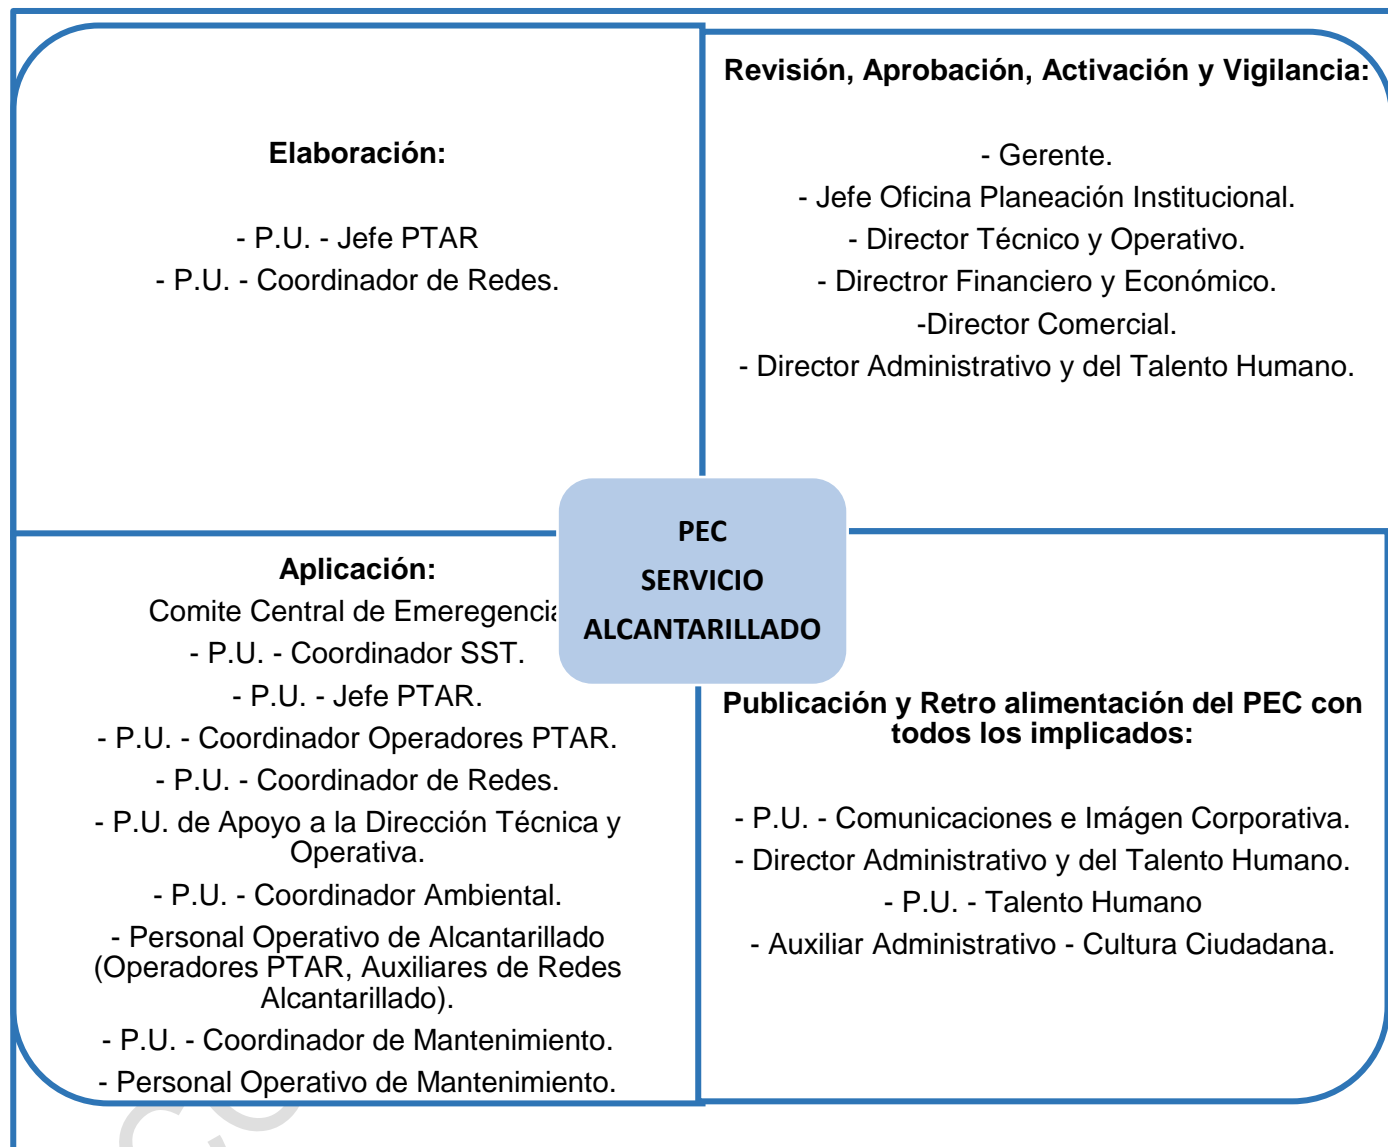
Elaboración:

- P.U. - Jefe PTAR
- P.U. - Coordinador de Redes.

Revisión, Aprobación, Activación y Vigilancia:

- Gerente.
- Jefe Oficina Planeación Institucional.
- Director Técnico y Operativo.
- Directror Financiero y Económico.
-Director Comercial.
- Director Administrativo y del Talento Humano.

PEC
SERVICIO
ALCANTARILLADO

Aplicación:
Comite Central de Emeregencia
- P.U. - Coordinador SST.
- P.U. - Jefe PTAR.
- P.U. - Coordinador Operadores PTAR.
- P.U. - Coordinador de Redes.
- P.U. de Apoyo a la Dirección Técnica y Operativa.
- P.U. - Coordinador Ambiental.
- Personal Operativo de Alcantarillado (Operadores PTAR, Auxiliares de Redes Alcantarillado).
- P.U. - Coordinador de Mantenimiento.
- Personal Operativo de Mantenimiento.

Publicación y Retro alimentación del PEC con todos los implicados:

- P.U. - Comunicaciones e Imágen Corporativa.
- Director Administrativo y del Talento Humano.
- P.U. - Talento Humano
- Auxiliar Administrativo - Cultura Ciudadana.